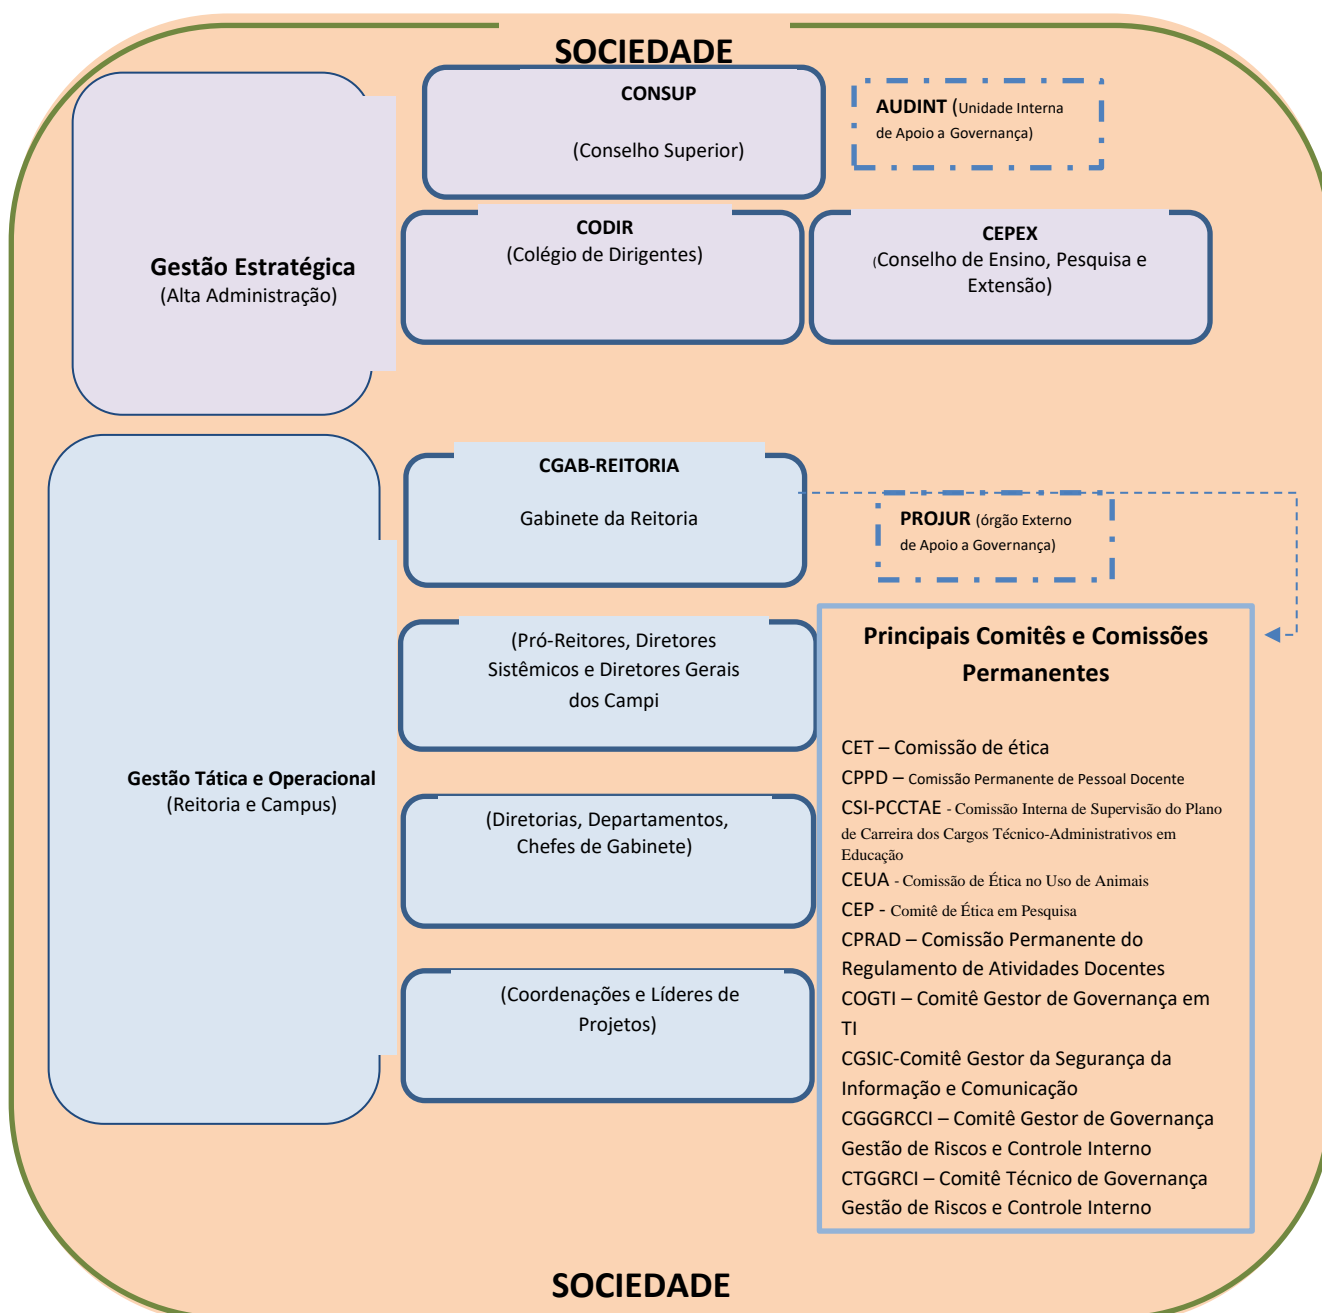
SOCIEDADE

Gestão Estratégica
(Alta Administração)

CONSUP

(Conselho Superior)

AUDINT (Unidade Interna de Apoio a Governança)

CODIR
(Colégio de Dirigentes)

CEPEX
(Conselho de Ensino, Pesquisa e Extensão)

Gestão Tática e Operacional
(Reitoria e Campus)

CGAB-REITORIA

Gabinete da Reitoria

PROJUR (órgão Externo de Apoio a Governança)

(Pró-Reitores, Diretores Sistêmicos e Diretores Gerais dos Campi)

(Diretorias, Departamentos, Chefes de Gabinete)

(Coordenações e Líderes de Projetos)

Principais Comitês e Comissões Permanentes

CET – Comissão de ética
CPPD – Comissão Permanente de Pessoal Docente
CSI-PCCTAE - Comissão Interna de Supervisão do Plano de Carreira dos Cargos Técnico-Administrativos em Educação
CEUA - Comissão de Ética no Uso de Animais
CEP - Comitê de Ética em Pesquisa
CPRAD – Comissão Permanente do Regulamento de Atividades Docentes
COGTI – Comitê Gestor de Governança em TI
CGSIC-Comitê Gestor da Segurança da Informação e Comunicação
CGGGRCCI – Comitê Gestor de Governança Gestão de Riscos e Controle Interno
CTGGRCI – Comitê Técnico de Governança Gestão de Riscos e Controle Interno

SOCIEDADE